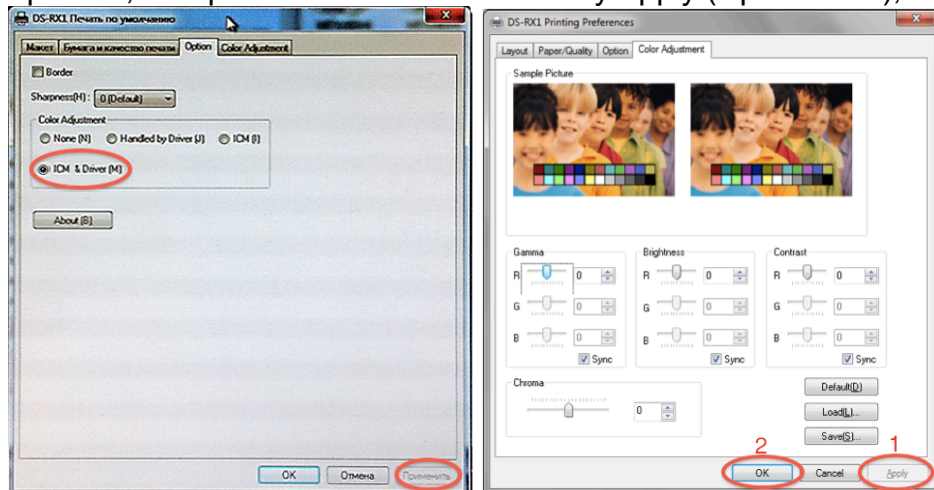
DS-RX1 Печать по умолчанию

Макет | Бумага и качество печати | Option | Color Adjustment

Border

Sharpness(H): 0 (Default)

Color Adjustment

None (N)   Handled by Driver (J)   ICM (I)

ICM & Driver (M)

About (B)

OK   Отмена   Применить

DS-RX1 Printing Preferences

Layout | Paper/Quality | Option | Color Adjustment

Sample Picture

Gamma
R 0
G 0
B 0
Sync

Brightness
R 0
G 0
B 0
Sync

Contrast
R 0
G 0
B 0
Sync

Chroma
0

Default(D)
Load(L)...
Save(S)...

2
OK   Cancel   Apply
1